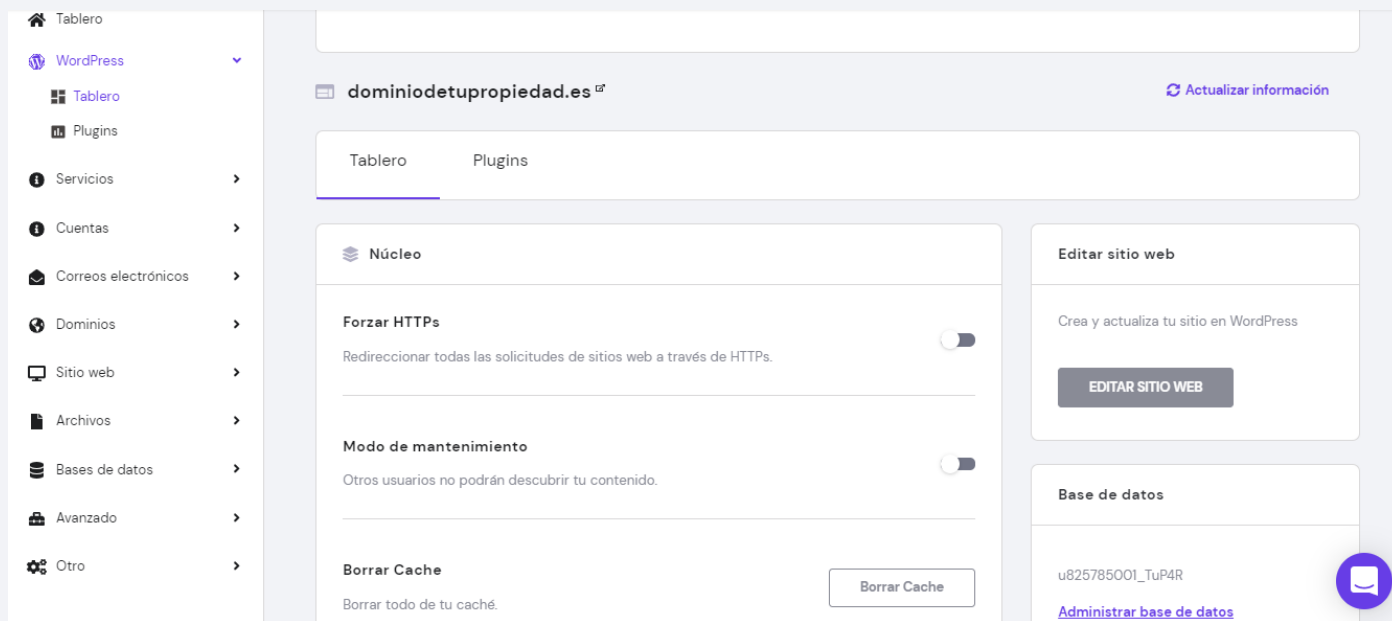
Tablero

WordPress

Tablero

Plugins

Servicios

Cuentas

Correos electrónicos

Dominios

Sitio web

Archivos

Bases de datos

Avanzado

Otro

dominiodetupropiedad.es

Actualizar información

Tablero

Plugins

Núcleo

Forzar HTTPs

Redireccionar todas las solicitudes de sitios web a través de HTTPs.

Modo de mantenimiento

Otros usuarios no podrán descubrir tu contenido.

Borrar Cache

Borrar todo de tu caché.

Borrar Cache

Editar sitio web

Crea y actualiza tu sitio en WordPress

EDITAR SITIO WEB

Base de datos

u825785001_TuP4R

Administrar base de datos